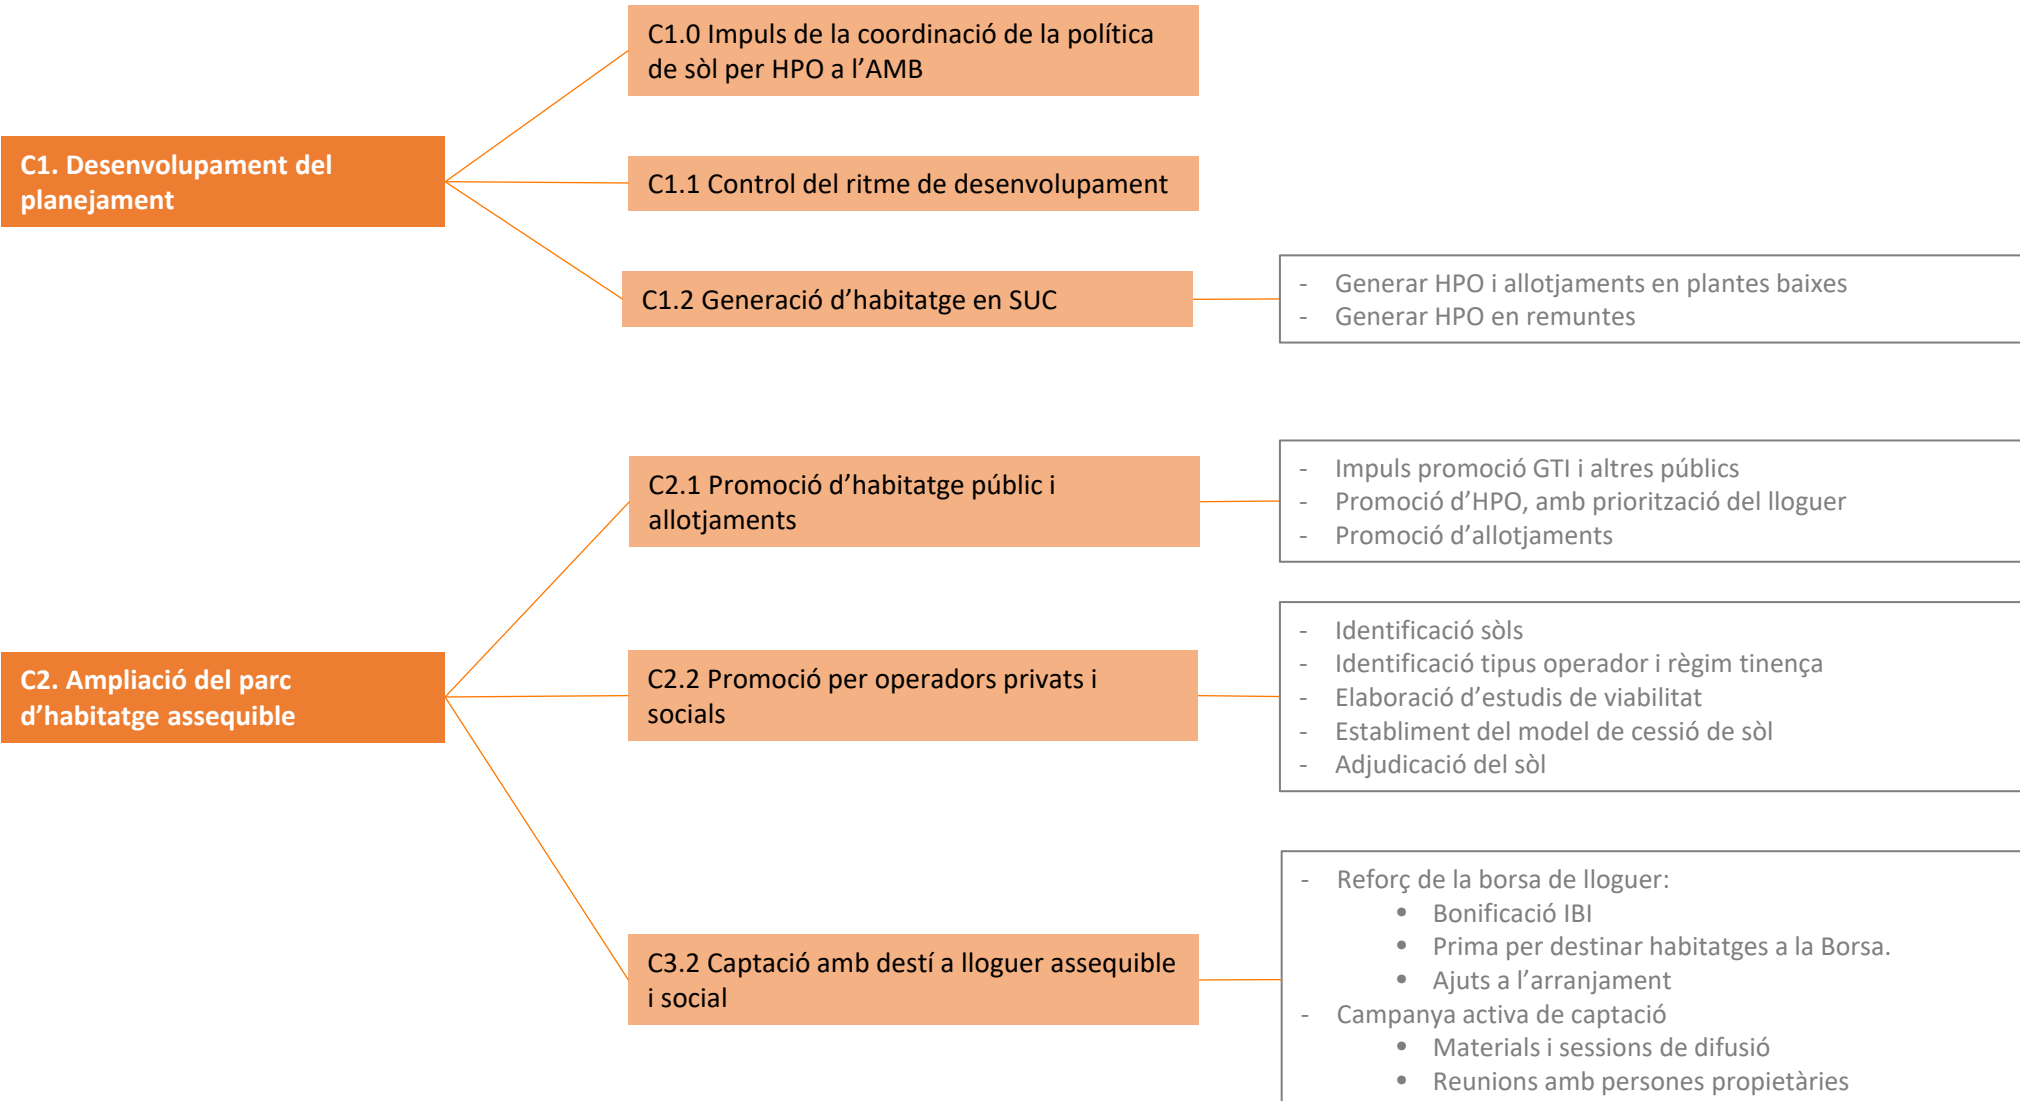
C1.0 Impuls de la coordinació de la política de sòl per HPO a l'AMB

C1. Desenvolupament del planejament

C1.1 Control del ritme de desenvolupament

C1.2 Generació d'habitatge en SUC

- Generar HPO i allotjaments en plantes baixes
- Generar HPO en remuntes

C2.1 Promoció d'habitatge públic i allotjaments

- Impuls promoció GTI i altres públics
- Promoció d'HPO, amb priorització del lloguer
- Promoció d'allotjaments

C2. Ampliació del parc d'habitatge assequible

C2.2 Promoció per operadors privats i socials

- Identificació sòls
- Identificació tipus operador i règim tinença
- Elaboració d'estudis de viabilitat
- Establiment del model de cessió de sòl
- Adjudicació del sòl

C3.2 Captació amb destí a lloguer assequible i social

- Reforç de la borsa de lloguer:
  • Bonificació IBI
  • Prima per destinar habitatges a la Borsa.
  • Ajuts a l'arranjament
- Campanya activa de captació
  • Materials i sessions de difusió
  • Reunions amb persones propietàries